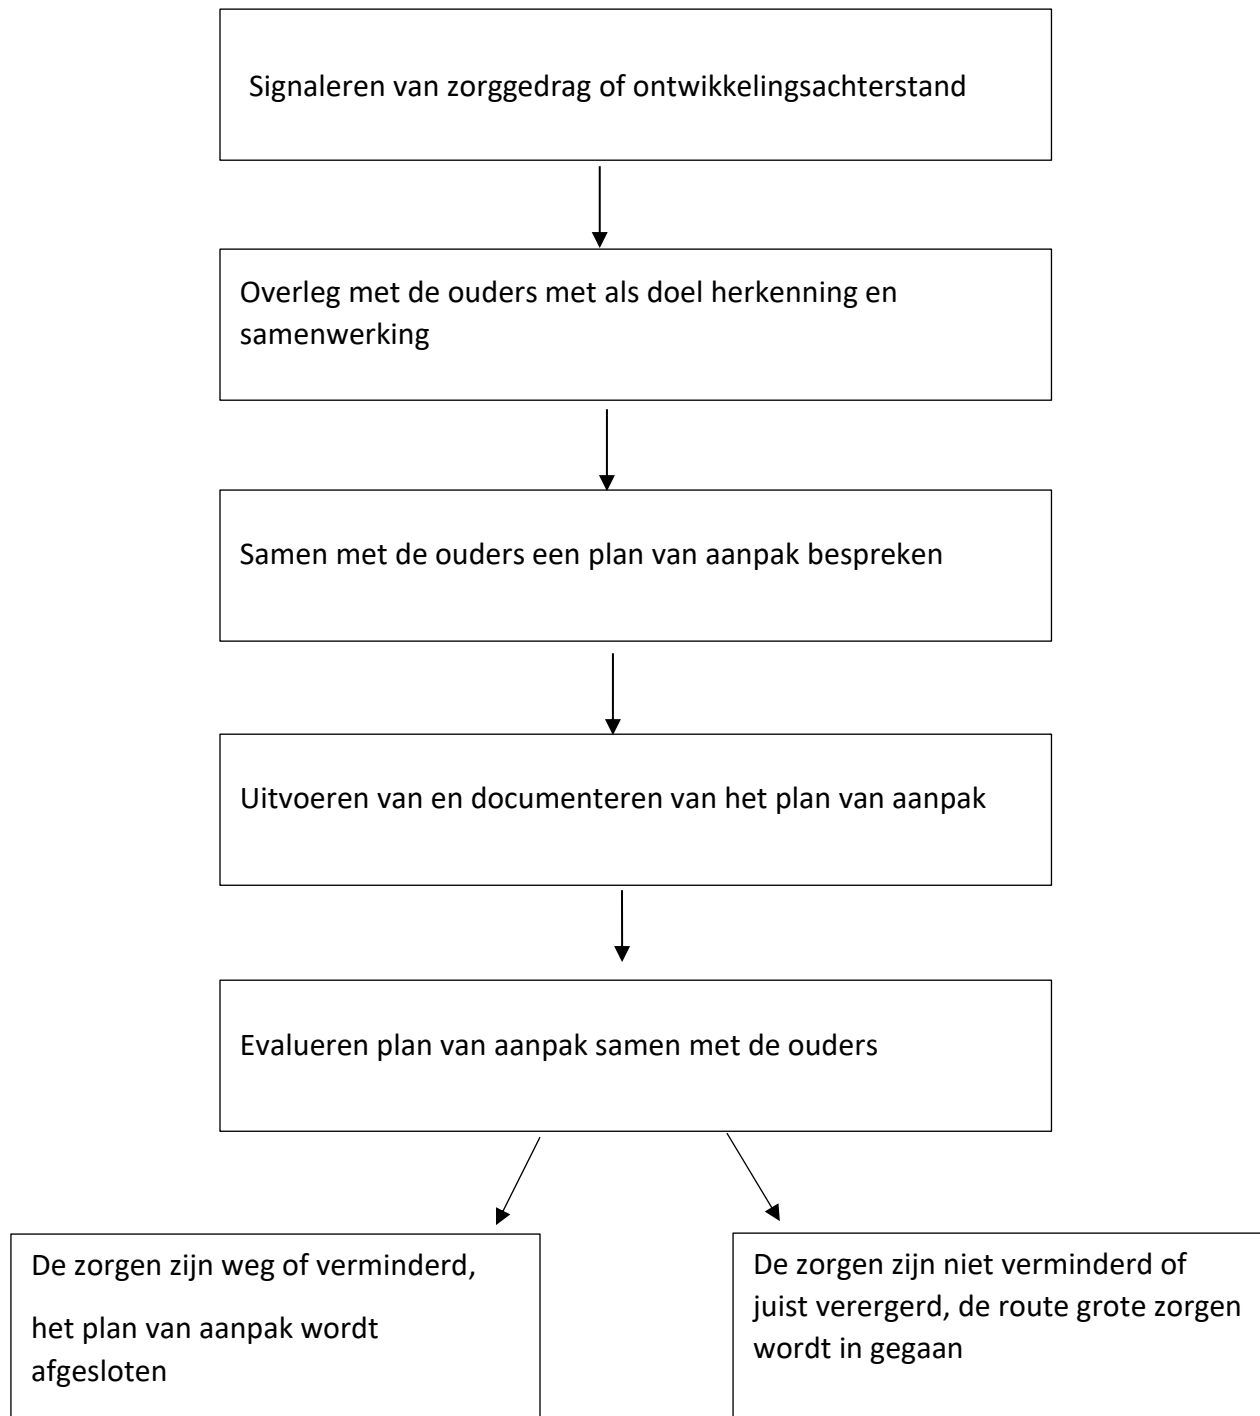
Signaleren van zorggedrag of ontwikkelingsachterstand

Overleg met de ouders met als doel herkenning en samenwerking

Samen met de ouders een plan van aanpak bespreken

Uitvoeren van en documenteren van het plan van aanpak

Evalueren plan van aanpak samen met de ouders

De zorgen zijn weg of verminderd,

het plan van aanpak wordt afgesloten

De zorgen zijn niet verminderd of juist verergerd, de route grote zorgen wordt in gegaan